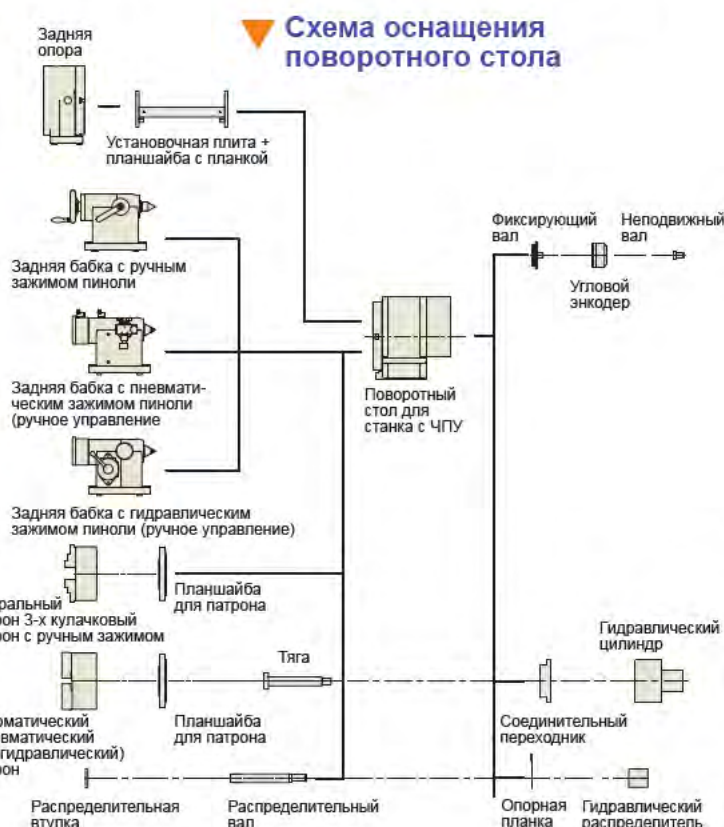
Схема оснащения поворотного стола

Задняя опора

Установочная плита + планшайба с планкой

Задняя бабка с ручным зажимом пиноли

Задняя бабка с пневматическим зажимом пиноли (ручное управление

Задняя бабка с гидравлическим зажимом пиноли (ручное управление)

Поворотный стол для станка с ЧПУ

Фиксирующий вал

Неподвижный вал

Угловой энкодер

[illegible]ральный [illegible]он 3-х кулачковый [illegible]он с ручным зажимом

Планшайба для патрона

Гидравлический цилиндр

Тяга

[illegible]матический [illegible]вматический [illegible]гидравлический) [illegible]он

Планшайба для патрона

Соединительный переходник

Распределительная втулка

Распределительный вал

Опорная планка

Гидравлический распределитель